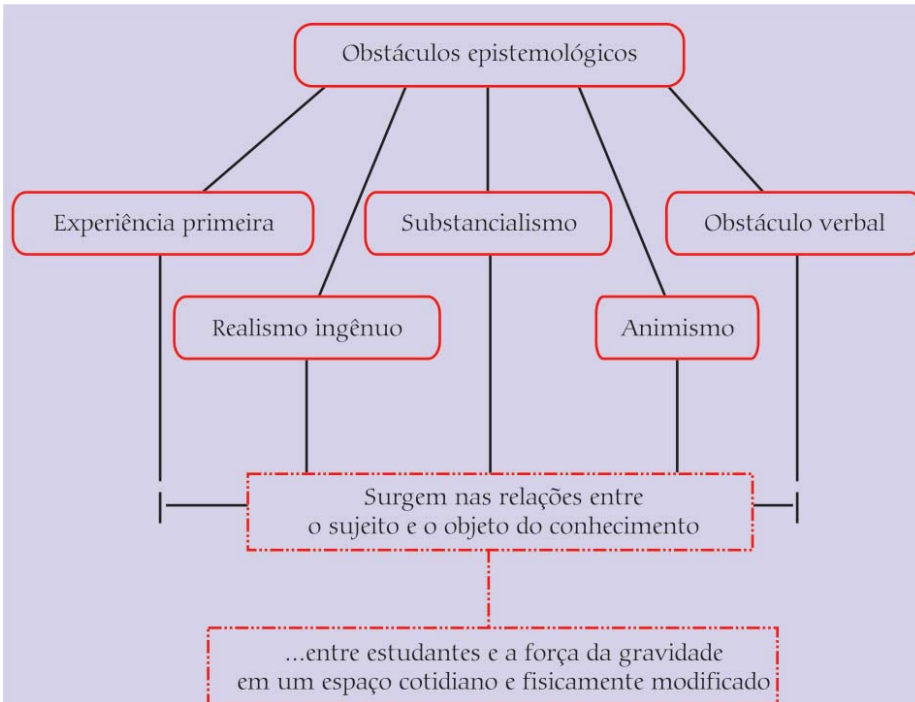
Obstáculos epistemológicos

Experiência primeira

Substancialismo

Obstáculo verbal

Realismo ingênuo

Animismo

Surgem nas relações entre o sujeito e o objeto do conhecimento

...entre estudantes e a força da gravidade em um espaço cotidiano e fisicamente modificado